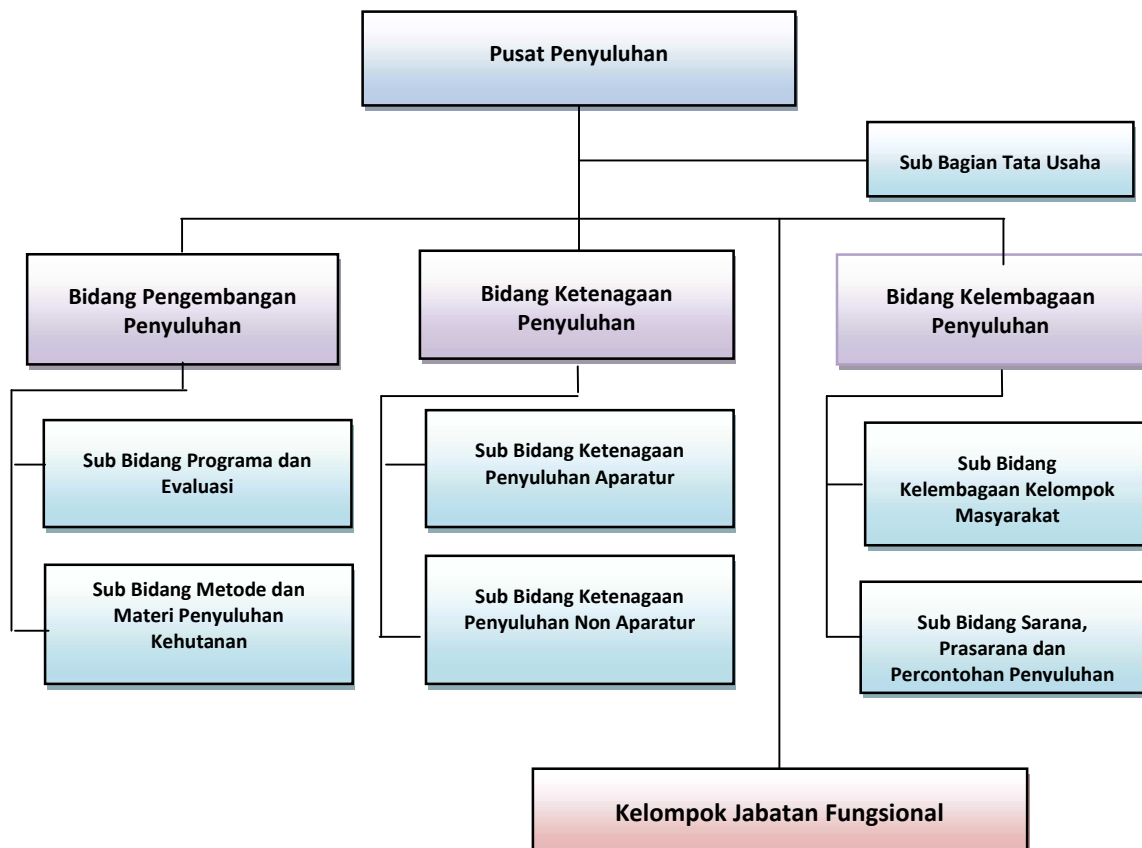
Pusat Penyuluhan

Sub Bagian Tata Usaha

Bidang Pengembangan Penyuluhan

Bidang Ketenagaan Penyuluhan

Bidang Kelembagaan Penyuluhan

Sub Bidang Programa dan Evaluasi

Sub Bidang Metode dan Materi Penyuluhan Kehutanan

Sub Bidang Ketenagaan Penyuluhan Aparatur

Sub Bidang Ketenagaan Penyuluhan Non Aparatur

Sub Bidang Kelembagaan Kelompok Masyarakat

Sub Bidang Sarana, Prasarana dan Percontohan Penyuluhan

Kelompok Jabatan Fungsional